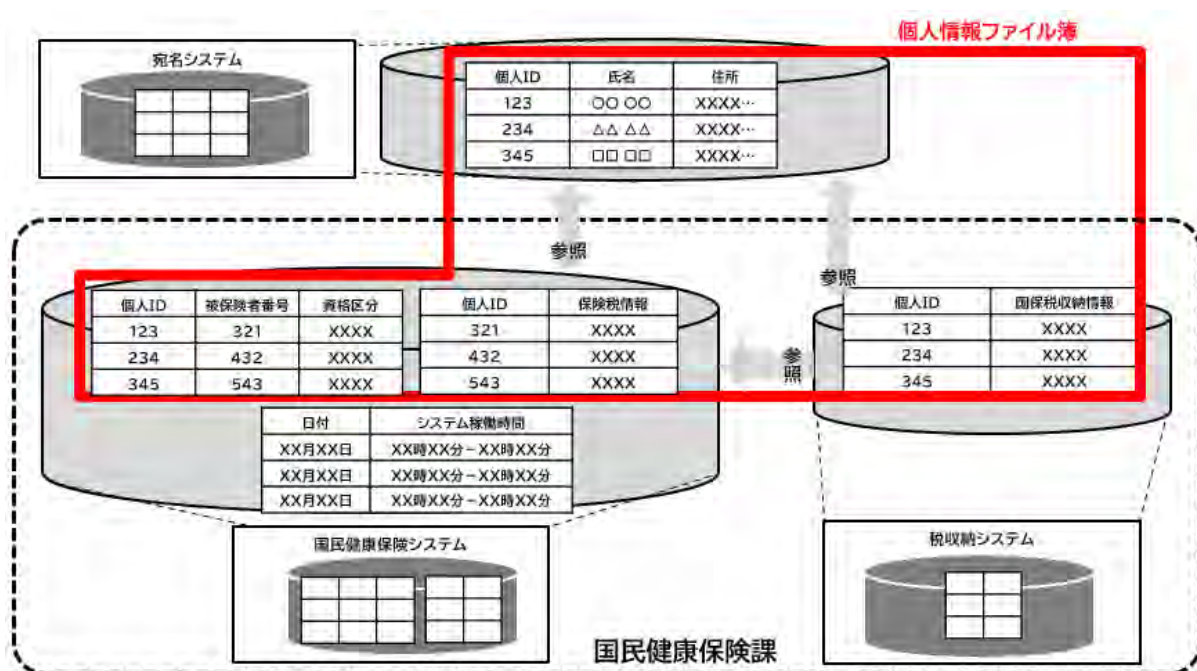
個人情報ファイル簿

宛名システム

| 個人ID | 氏名 | 住所 |
|---|---|---|
| 123 | ○○ ○○ | XXXX… |
| 234 | △△ △△ | XXXX… |
| 345 | □□ □□ | XXXX… |

参照

参照

| 個人ID | 被保険者番号 | 資格区分 |
|---|---|---|
| 123 | 321 | XXXX |
| 234 | 432 | XXXX |
| 345 | 543 | XXXX |

| 個人ID | 保険税情報 |
|---|---|
| 321 | XXXX |
| 432 | XXXX |
| 543 | XXXX |

参照

| 個人ID | 国保税収納情報 |
|---|---|
| 123 | XXXX |
| 234 | XXXX |
| 345 | XXXX |

| 日付 | システム稼働時間 |
|---|---|
| XX月XX日 | XX時XX分～XX時XX分 |
| XX月XX日 | XX時XX分～XX時XX分 |
| XX月XX日 | XX時XX分～XX時XX分 |

国民健康保険システム

税収納システム

国民健康保険課